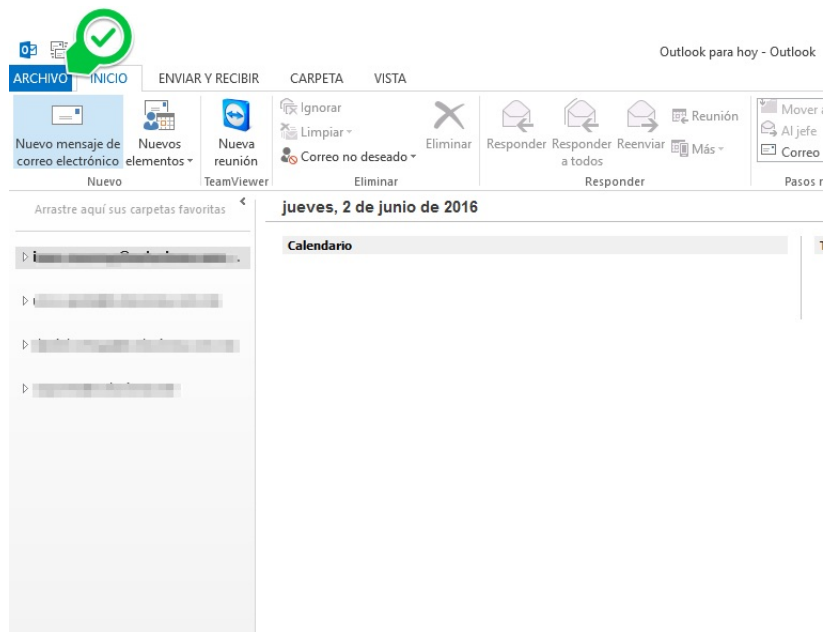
Outlook para hoy - Outlook

ARCHIVO INICIO ENVIAR Y RECIBIR CARPETA VISTA

Nuevo mensaje de correo electrónico
Nuevos elementos
Nuevo

Nueva reunión
TeamViewer

Ignorar
Limpiar
Correo no deseado
Eliminar
Eliminar

Responder
Responder a todos
Reenviar
Reunión
Más
Responder

Mover a
Al jefe
Correo
Pasos r

Arrastre aquí sus carpetas favoritas

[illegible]
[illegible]
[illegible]
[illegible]

jueves, 2 de junio de 2016

Calendario